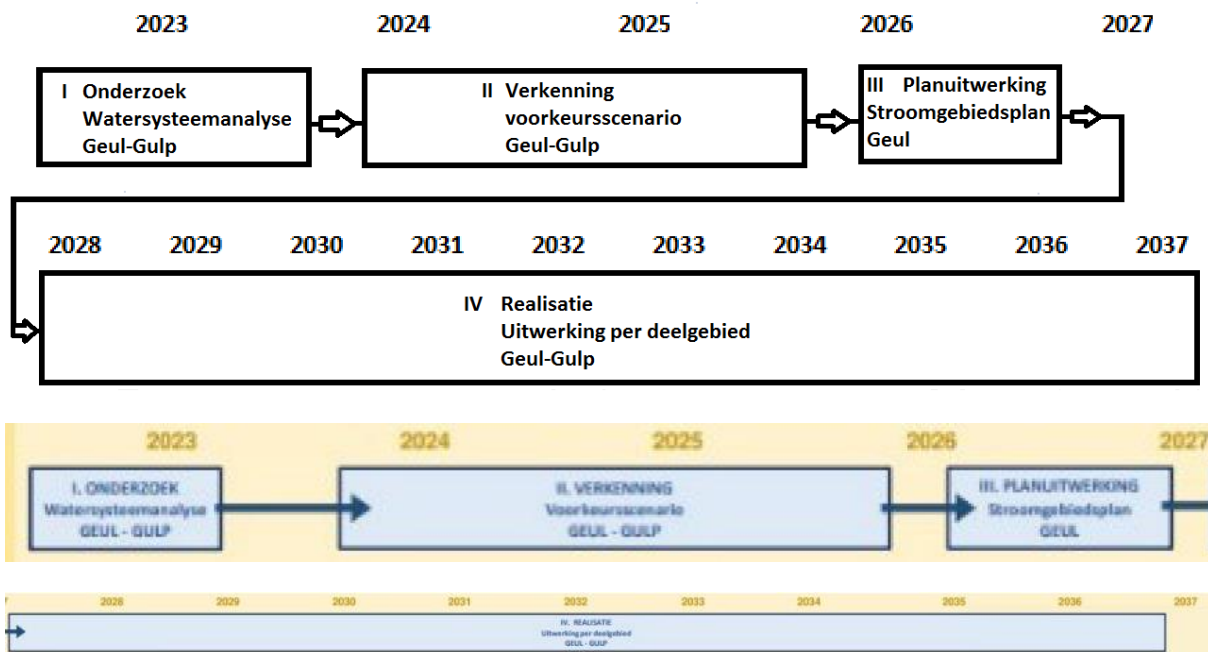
2023 2024 2025 2026 2027

I Onderzoek
Watersysteemanalyse
Geul-Gulp

II Verkenning
voorkeursscenario
Geul-Gulp

III Planuitwerking
Stroomgebiedsplan
Geul

2028 2029 2030 2031 2032 2033 2034 2035 2036 2037

IV Realisatie
Uitwerking per deelgebied
Geul-Gulp

2023 2024 2025 2026 2027

I. ONDERZOEK
Watersysteemanalyse
GEUL - GULP

II. VERKENNING
Voorkeursscenario
GEUL - GULP

III. PLANUITWERKING
Stroomgebiedsplan
GEUL

2028 2029 2030 2031 2032 2033 2034 2035 2036 2037

IV. REALISATIE
Uitwerking per deelgebied
GEUL - GULP